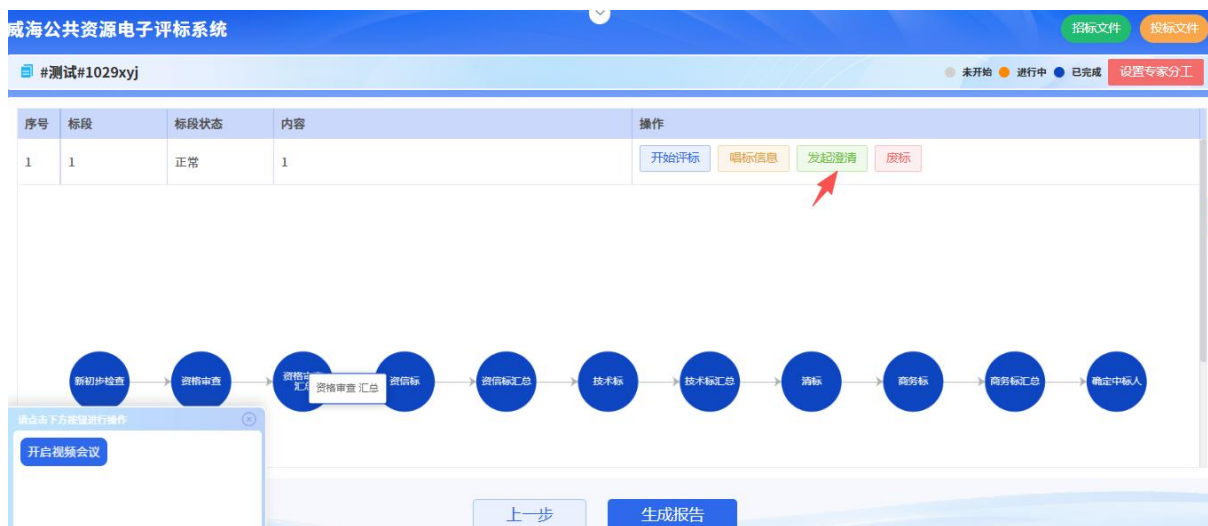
威海公共资源电子评标系统

招标文件 投标文件

#测试#1029xyj

未开始 进行中 已完成 设置专家分工

| 序号 | 标段 | 标段状态 | 内容 | 操作 |
|---|---|---|---|---|
| 1 | 1 | 正常 | 1 | 开始评标 唱标信息 发起澄清 废标 |

新初步检查 资格审查 资格审查汇总 资格审查 汇总 资信标 资信标汇总 技术标 技术标汇总 清标 商务标 商务标汇总 确定中标人

请点击下方按钮进行操作

开启视频会议

上一步 生成报告